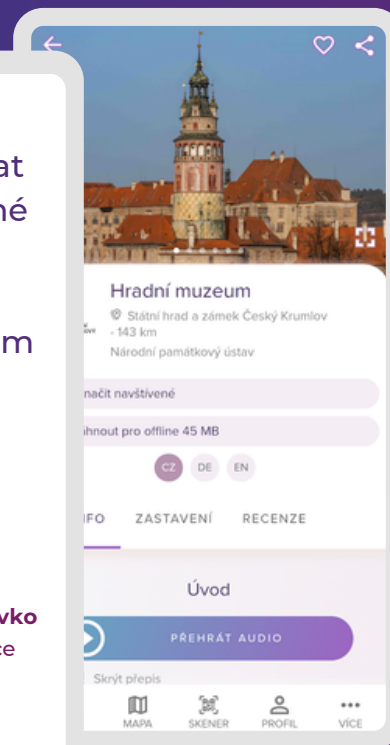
at
né

m

vko
ce

Hradní muzeum
Státní hrad a zámek Český Krumlov - 143 km
Národní památkový ústav

načit navštívené
hnout pro offline 45 MB

CZ DE EN

FO ZASTAVENÍ RECENZE

Úvod

PŘEHRÁT AUDIO

Skrýt přepis

MAPA SKENER PROFIL VÍCE